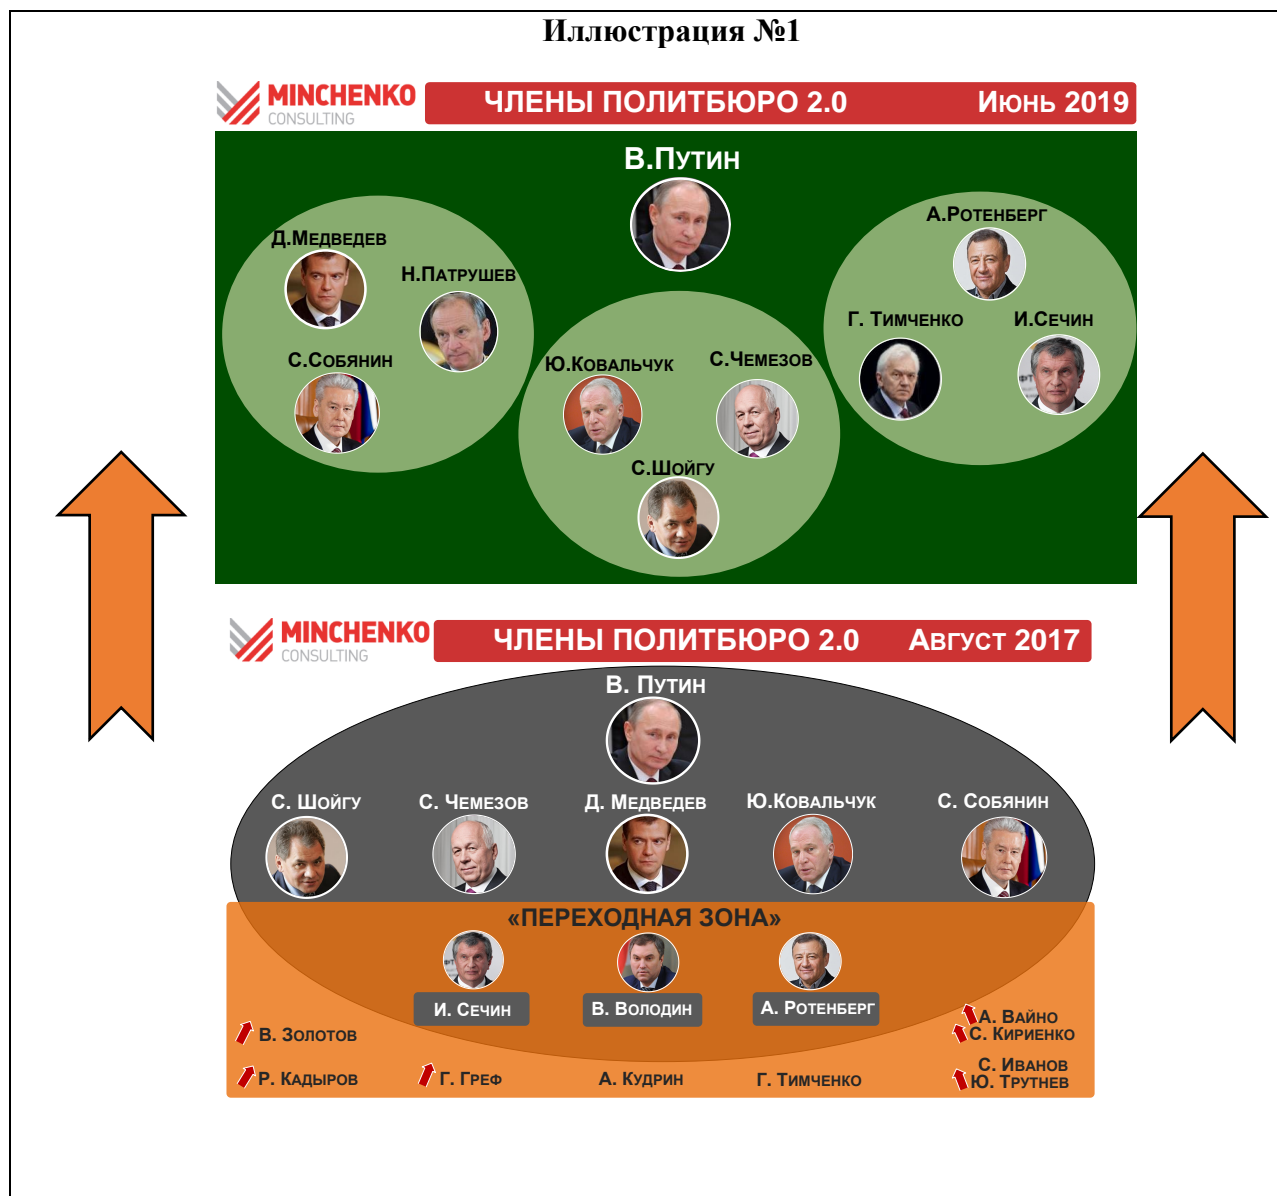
Иллюстрация №1

MINCHENKO CONSULTING

ЧЛЕНЫ ПОЛИТБЮРО 2.0 Июнь 2019

В.Путин

Д.Медведев

Н.Патрушев

С.Собянин

Ю.Ковальчук

С.Чемезов

С.Шойгу

А.Ротенберг

Г. Тимченко

И.Сечин

MINCHENKO CONSULTING

ЧЛЕНЫ ПОЛИТБЮРО 2.0 Август 2017

В. Путин

С. Шойгу

С. Чемезов

Д. Медведев

Ю.Ковальчук

С. Собянин

«ПЕРЕХОДНАЯ ЗОНА»

И. Сечин

В. Володин

А. Ротенберг

В. Золотов

А. Вайно

С. Кириенко

Р. Кадыров

Г. Греф

А. Кудрин

Г. Тимченко

С. Иванов

Ю. Трутнев